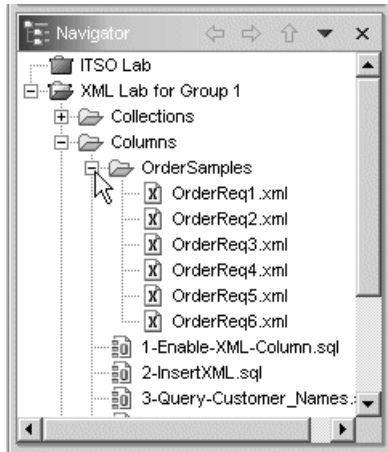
Navigator

ITSO Lab
XML Lab for Group 1
Collections
Columns
OrderSamples
OrderReq1.xml
OrderReq2.xml
OrderReq3.xml
OrderReq4.xml
OrderReq5.xml
OrderReq6.xml
1-Enable-XML-Column.sql
2-InsertXML.sql
3-Query-Customer_Names.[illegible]